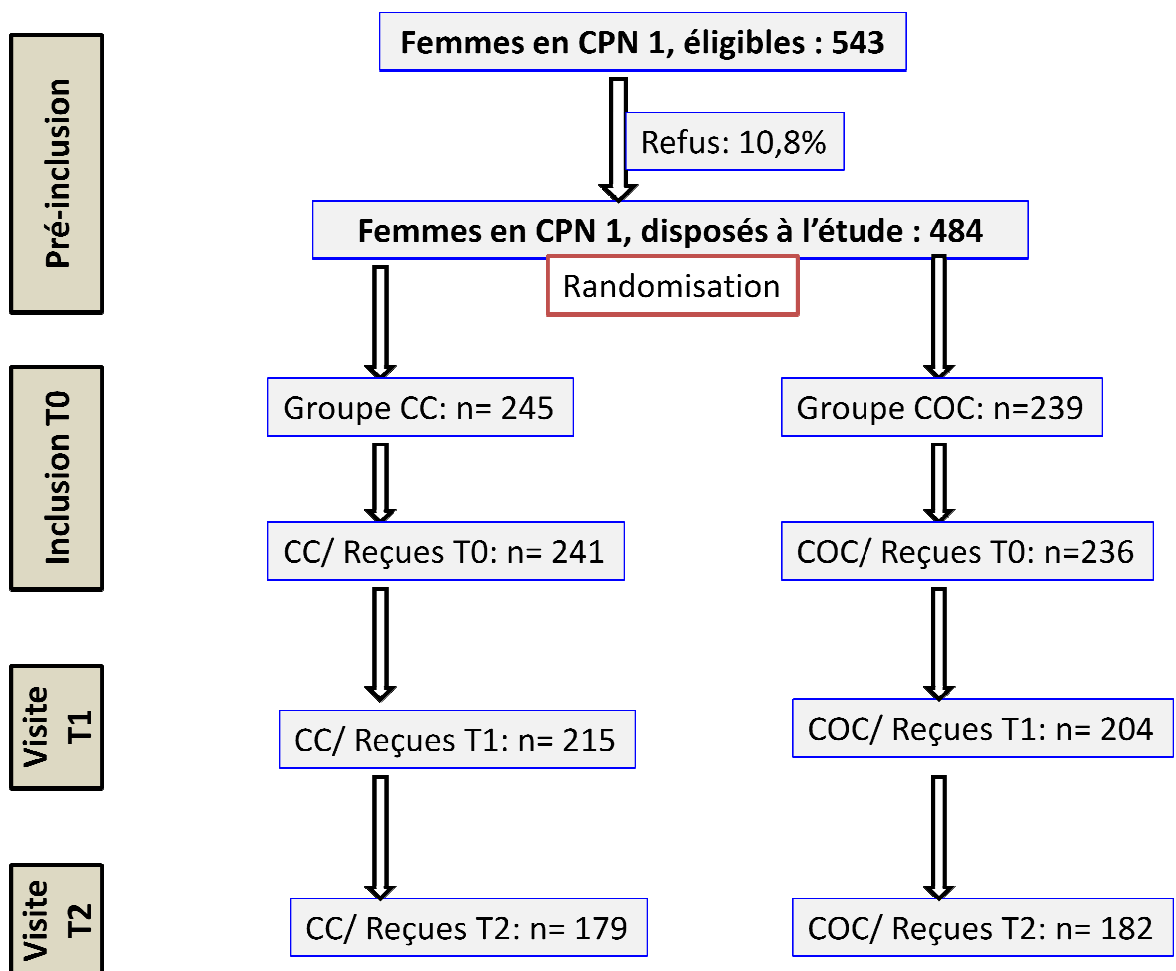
Pré-inclusion

Femmes en CPN 1, éligibles : 543

Refus: 10,8%

Femmes en CPN 1, disposés à l'étude : 484

Randomisation

Inclusion T0

Groupe CC: n= 245

Groupe COC: n=239

CC/ Reçues T0: n= 241

COC/ Reçues T0: n=236

Visite T1

CC/ Reçues T1: n= 215

COC/ Reçues T1: n= 204

Visite T2

CC/ Reçues T2: n= 179

COC/ Reçues T2: n= 182